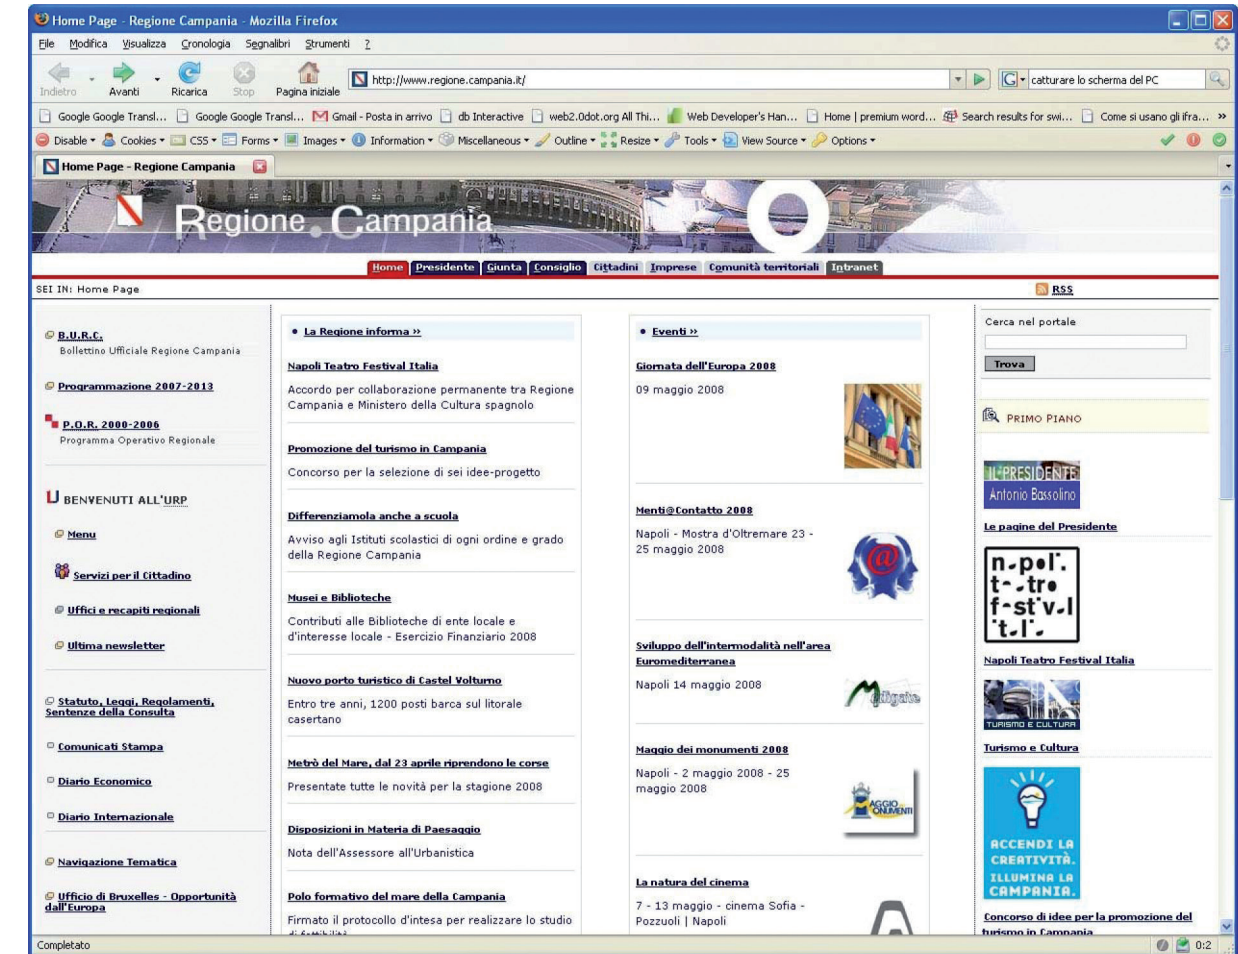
Home Page - Regione Campania - Mozilla Firefox

File Modifica Visualizza Cronologia Segnalibri Strumenti ?

Indietro Avanti Ricarica Stop Pagina iniziale http://www.regione.campania.it/ catturare lo schermo del PC

Google Google Transl... Google Google Transl... Gmail - Posta in arrivo db Interactive web2.0dot.org All Thi... Web Developer's Han... Home | premium word... Search results for swi... Come si usano gli ifra... »

Disable Cookies CSS Forms Images Information Miscellaneous Outline Resize Tools View Source Options

Home Page - Regione Campania

Regione Campania

Home Presidente Giunta Consiglio Cittadini Imprese Comunità territoriali Intranet

SEI IN: Home Page

RSS

B.U.R.C.
Bollettino Ufficiale Regione Campania

Programmazione 2007-2013

P.O.R. 2000-2006
Programma Operativo Regionale

BENVENUTI ALL'URP

Menu

Servizi per il Cittadino

Uffici e recapiti regionali

Ultima newsletter

Statuto, Leggi, Regolamenti, Sentenze della Consulta

Comunicati Stampa

Diario Economico

Diario Internazionale

Navigazione Tematica

Ufficio di Bruxelles - Opportunità dall'Europa

• La Regione informa »

Napoli Teatro Festival Italia

Accordo per collaborazione permanente tra Regione Campania e Ministero della Cultura spagnolo

Promozione del turismo in Campania

Concorso per la selezione di sei idee-progetto

Differenziamola anche a scuola

Avviso agli Istituti scolastici di ogni ordine e grado della Regione Campania

Musei e Biblioteche

Contributi alle Biblioteche di ente locale e d'interesse locale - Esercizio Finanziario 2008

Nuovo porto turistico di Castel Volturno

Entro tre anni, 1200 posti barca sul litorale casertano

Metrò del Mare, dal 23 aprile riprendono le corse

Presentate tutte le novità per la stagione 2008

Disposizioni in Materia di Paesaggio

Nota dell'Assessore all'Urbanistica

Polo formativo del mare della Campania

Firmato il protocollo d'intesa per realizzare lo studio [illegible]

• Eventi »

Giornata dell'Europa 2008

09 maggio 2008

Menti@Contatto 2008

Napoli - Mostra d'Oltremare 23 - 25 maggio 2008

Sviluppo dell'intermodalità nell'area Euromediterranea

Napoli 14 maggio 2008

Maggio dei monumenti 2008

Napoli - 2 maggio 2008 - 25 maggio 2008

MAGGIO MONUMENTI

La natura del cinema

7 - 13 maggio - cinema Sofia - Pozzuoli | Napoli

Cerca nel portale

Trova

PRIMO PIANO

IL PRESIDENTE
Antonio Bassolino

Le pagine del Presidente

n-pol'. t-.tro f-st'v.l 't.l'.

Napoli Teatro Festival Italia

TURISMO E CULTURA

Turismo e Cultura

ACCENDI LA CREATIVITÀ. ILLUMINA LA CAMPANIA.

Concorso di idee per la promozione del turismo in Campania

Completato

0:2